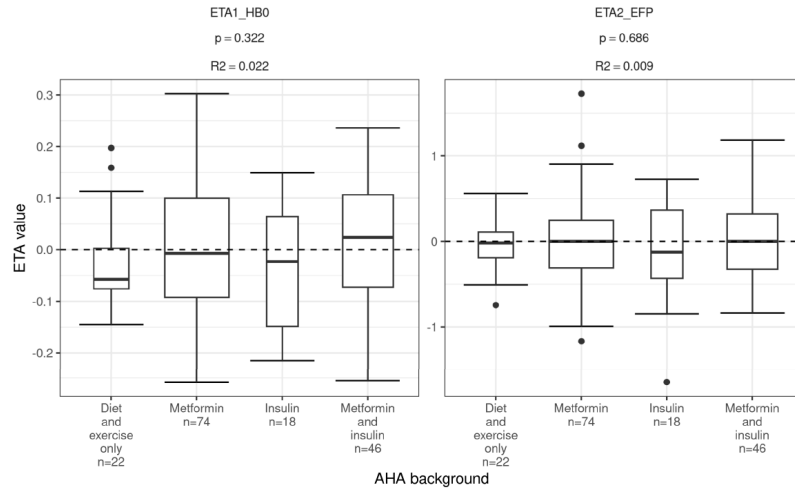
ETA1_HB0

p = 0.322

R2 = 0.022

ETA2_EFP

p = 0.686

R2 = 0.009

ETA value

0.3
0.2
0.1
0.0
-0.1
-0.2

1
0
-1

Diet and exercise only n=22
Metformin n=74
Insulin n=18
Metformin and insulin n=46

Diet and exercise only n=22
Metformin n=74
Insulin n=18
Metformin and insulin n=46

AHA background